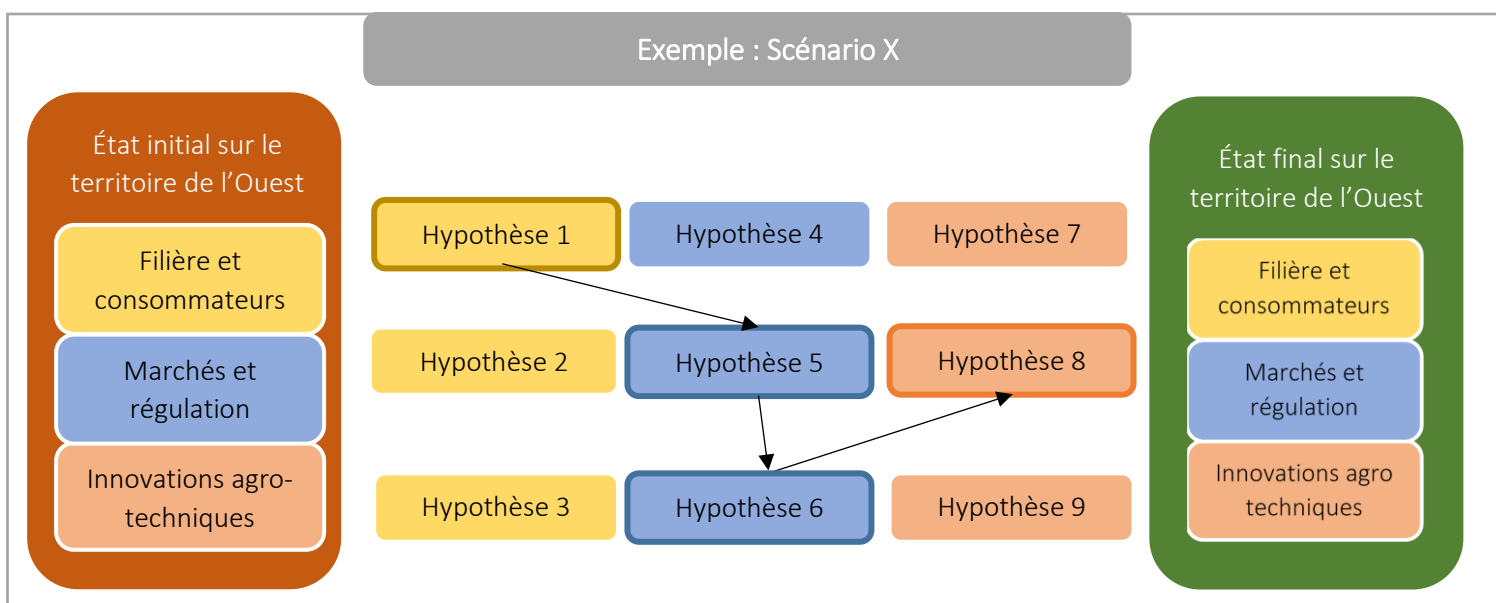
Exemple : Scénario X

État initial sur le territoire de l’Ouest

Filière et consommateurs

Marchés et régulation

Innovations agro-techniques

Hypothèse 1

Hypothèse 4

Hypothèse 7

Hypothèse 2

Hypothèse 5

Hypothèse 8

Hypothèse 3

Hypothèse 6

Hypothèse 9

État final sur le territoire de l’Ouest

Filière et consommateurs

Marchés et régulation

Innovations agro techniques